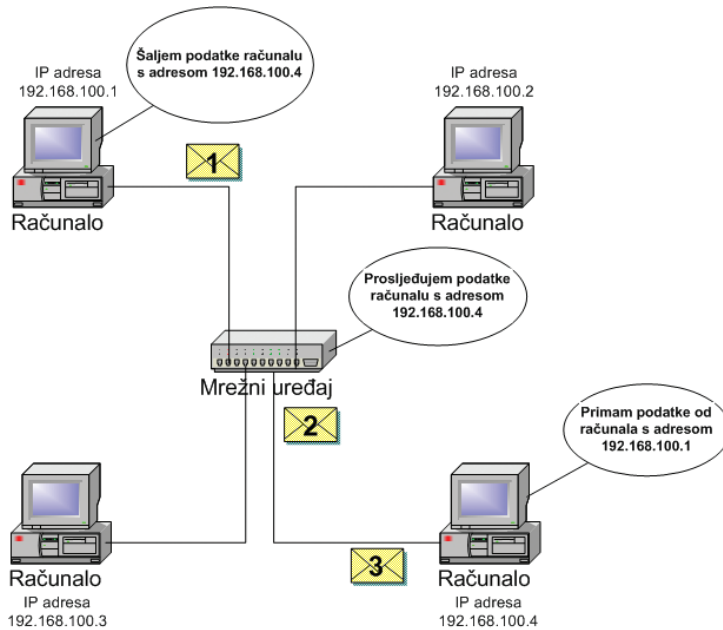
IP adresa
192.168.100.1

Šaljem podatke računalu s adresom 192.168.100.4

IP adresa
192.168.100.2

1

Računalo

Računalo

Prosljeđujem podatke računalu s adresom 192.168.100.4

Mrežni uređaj

2

Primam podatke od računala s adresom 192.168.100.1

3

Računalo
IP adresa
192.168.100.3

Računalo
IP adresa
192.168.100.4